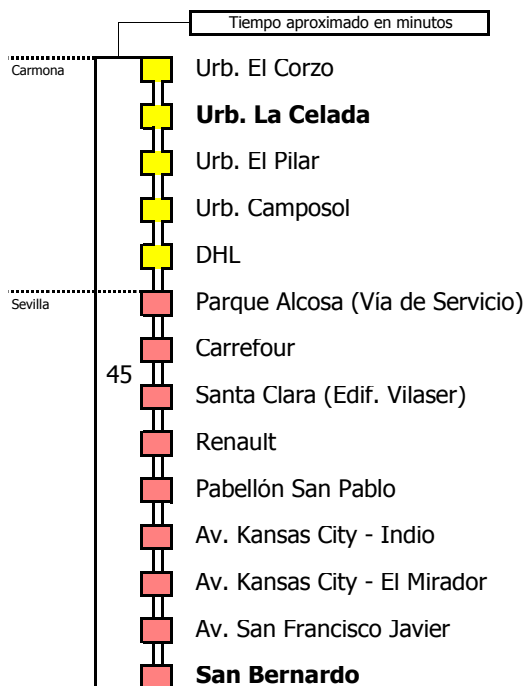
Tiempo aproximado en minutos

Carmona

Urb. El Corzo

Urb. La Celada

Urb. El Pilar

Urb. Camposol

DHL

Sevilla

Parque Alcosa (Vía de Servicio)

Carrefour

45

Santa Clara (Edif. Vilaser)

Renault

Pabellón San Pablo

Av. Kansas City - Indio

Av. Kansas City - El Mirador

Av. San Francisco Javier

San Bernardo